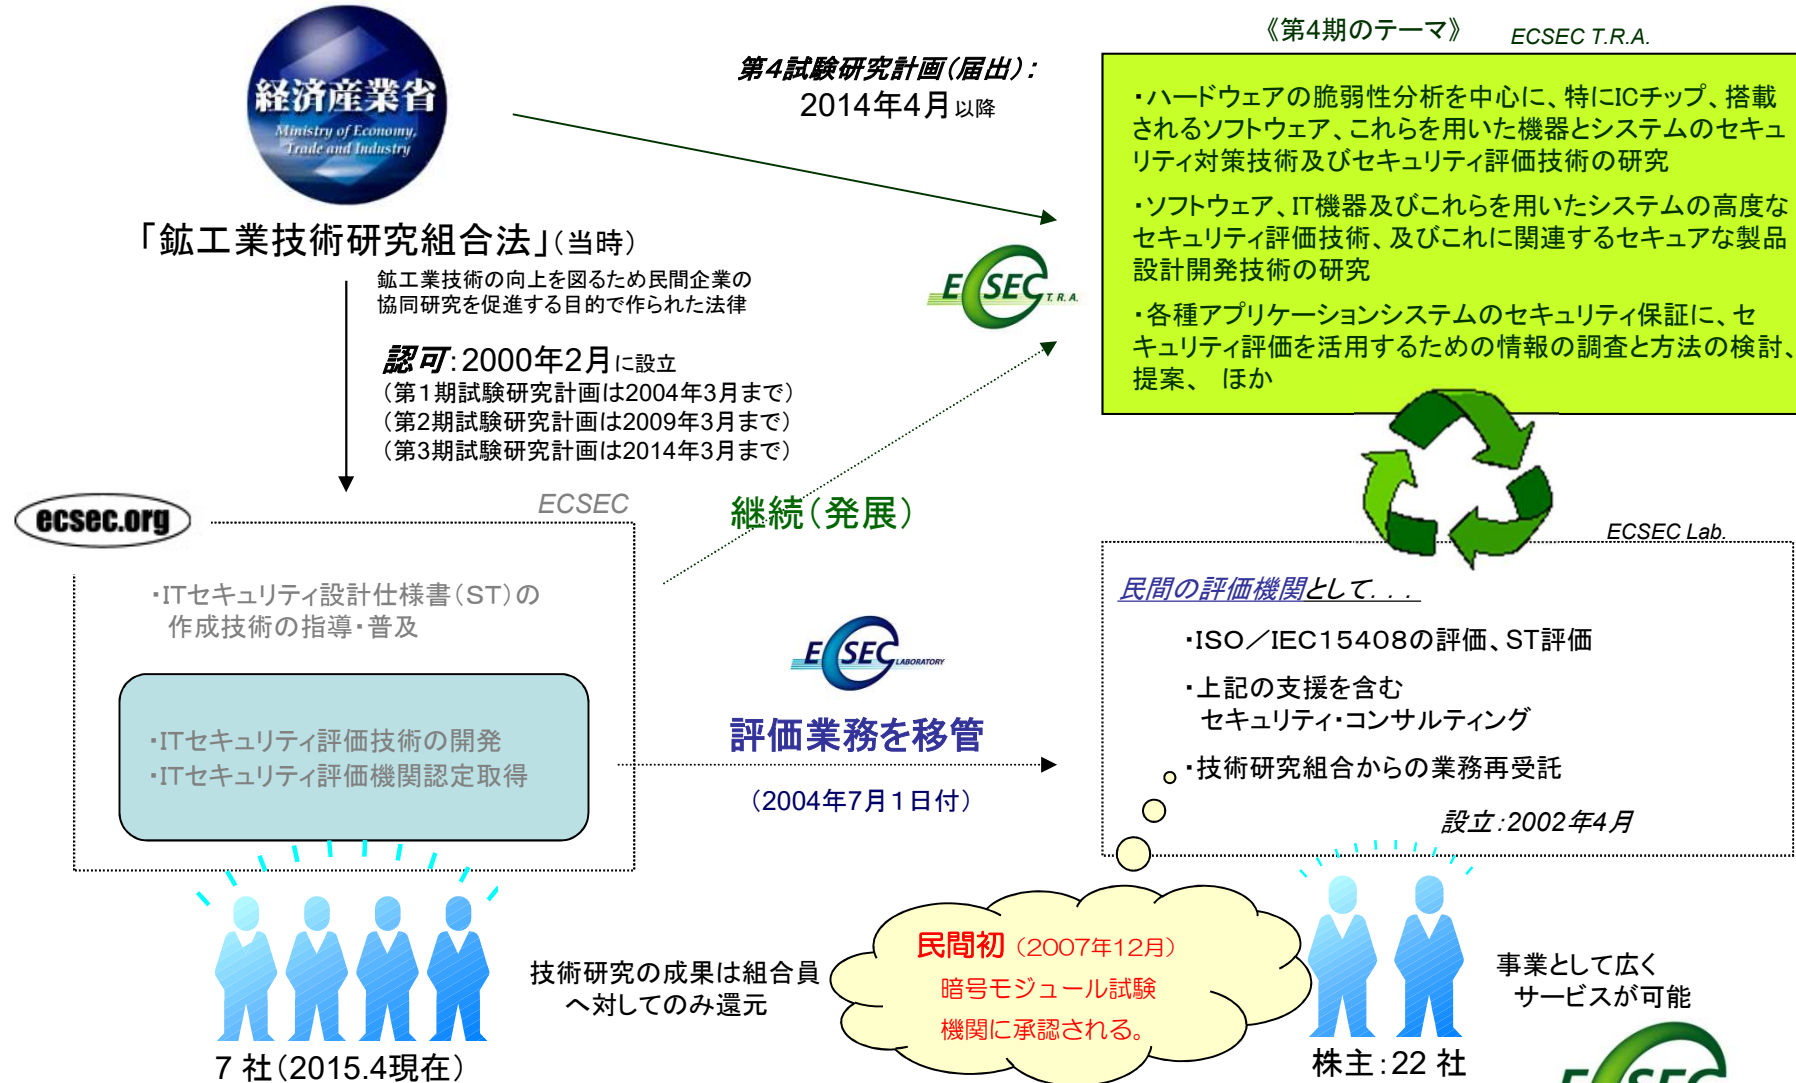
経済産業省
Ministry of Economy, Trade and Industry

「鉱工業技術研究組合法」(当時)

鉱工業技術の向上を図るため民間企業の協同研究を促進する目的で作られた法律

認可:2000年2月に設立
(第1期試験研究計画は2004年3月まで)
(第2期試験研究計画は2009年3月まで)
(第3期試験研究計画は2014年3月まで)

第4試験研究計画(届出):
2014年4月以降

《第4期のテーマ》 ECSEC T.R.A.

・ハードウェアの脆弱性分析を中心に、特にICチップ、搭載されるソフトウェア、これらを用いた機器とシステムのセキュリティ対策技術及びセキュリティ評価技術の研究

・ソフトウェア、IT機器及びこれらを用いたシステムの高度なセキュリティ評価技術、及びこれに関連するセキュアな製品設計開発技術の研究

・各種アプリケーションシステムのセキュリティ保証に、セキュリティ評価を活用するための情報の調査と方法の検討、提案、 ほか

ECSEC T.R.A.

ecsec.org

ECSEC

・ITセキュリティ設計仕様書(ST)の作成技術の指導・普及

・ITセキュリティ評価技術の開発
・ITセキュリティ評価機関認定取得

継続(発展)

ECSEC LABORATORY

評価業務を移管

(2004年7月1日付)

ECSEC Lab.

民間の評価機関として. . .

・ISO/IEC15408の評価、ST評価

・上記の支援を含む
セキュリティ・コンサルティング

・技術研究組合からの業務再受託

設立:2002年4月

技術研究の成果は組合員へ対してのみ還元

民間初 (2007年12月)
暗号モジュール試験
機関に承認される。

7 社(2015.4現在)

株主:22 社

事業として広く
サービスが可能